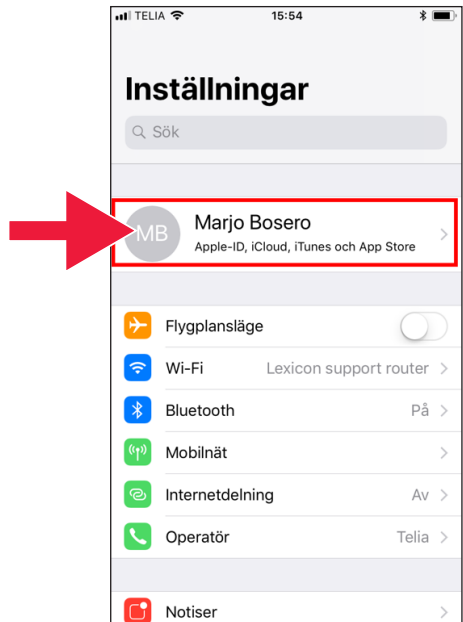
TELIA 15:54

Inställningar

Sök

MB Marjo Bosero
Apple-ID, iCloud, iTunes och App Store

Flygplansläge

Wi-Fi Lexicon support router

Bluetooth På

Mobilnät

Internetdelning Av

Operatör Telia

Notiser